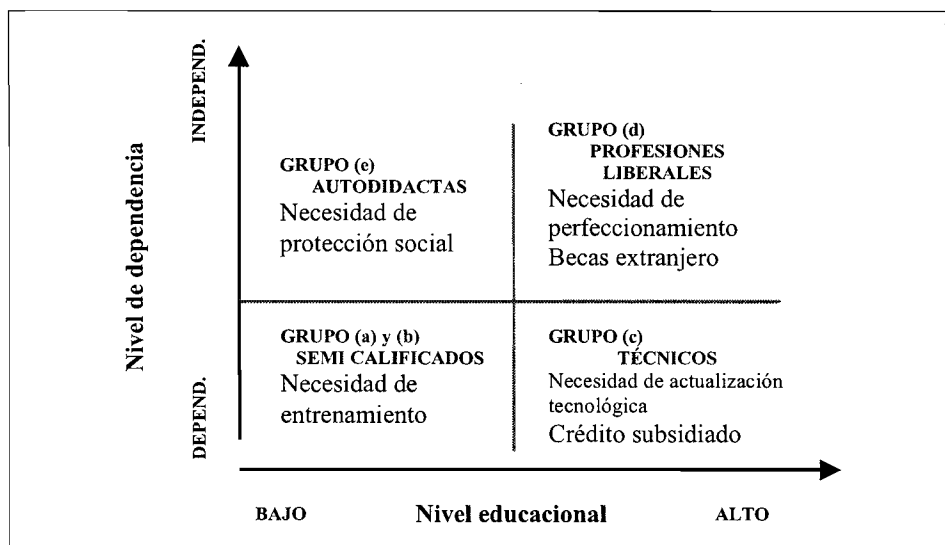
Nivel de dependencia

INDEPEND.

DEPEND.

GRUPO (e)
AUTODIDACTAS
Necesidad de protección social

GRUPO (d)
PROFESIONES LIBERALES
Necesidad de perfeccionamiento
Becas extranjero

GRUPO (a) y (b)
SEMI CALIFICADOS
Necesidad de entrenamiento

GRUPO (c)
TÉCNICOS
Necesidad de actualización tecnológica
Crédito subsidiado

BAJO

Nivel educacional

ALTO